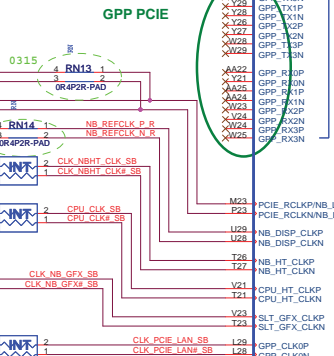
GPP PCIE

0315
4 RN13 1
3 2
0R4P2R-PAD

RN14 1
2
0R4P2R-PAD

NB_REFCLK_P_R
NB_REFCLK_N_R

INT 1 2
CLK_NBHT_CLK_SB
CLK_NBHT_CLK#_SB

INT 1 2
CPU_CLK_SB
CPU_CLK#_SB

INT 1 2
CLK_NB_GFX_SB
CLK_NB_GFX#_SB

INT 1 2
CLK_PCIE_LAN_SB
CLK_PCIE_LAN#_SB

Y29
Y28
Y26
Y27
W27
W28
W26
W29

AA22
Y21
AA25
AA24
W23
V24
W25
W25

M23
P23

U29
U28

T26
T27

V21
T21

V23
T23

L29
L28

GPP_TX1P
GPP_TX1N
GPP_TX2P
GPP_TX2N
GPP_TX3P
GPP_TX3N

GPP_RX0P
GPP_RX0N
GPP_RX1P
GPP_RX1N
GPP_RX2P
GPP_RX2N
GPP_RX3P
GPP_RX3N

PCIE_RCLKP/NB_L
PCIE_RCLKN/NB_L

NB_DISP_CLKP
NB_DISP_CLKN

NB_HT_CLKP
NB_HT_CLKN

CPU_HT_CLKP
CPU_HT_CLKN

SLT_GFX_CLKP
SLT_GFX_CLKN

GPP_CLK0P
GPP_CLK0N